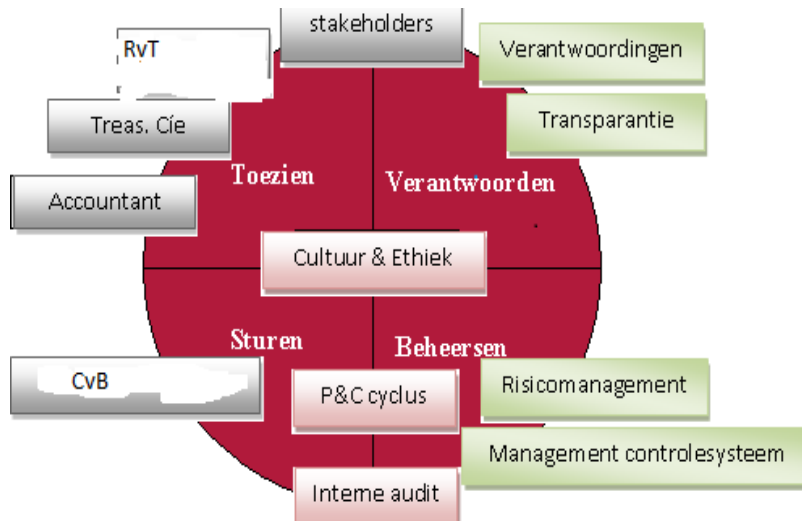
stakeholders

RvT

Verantwoordingen

Treas. Cie

Transparantie

Toezien

Verantwoorden

Accountant

Cultuur & Ethiek

Sturen

Beheersen

CvB

P&C cyclus

Risicomanagement

Management controlesysteem

Interne audit